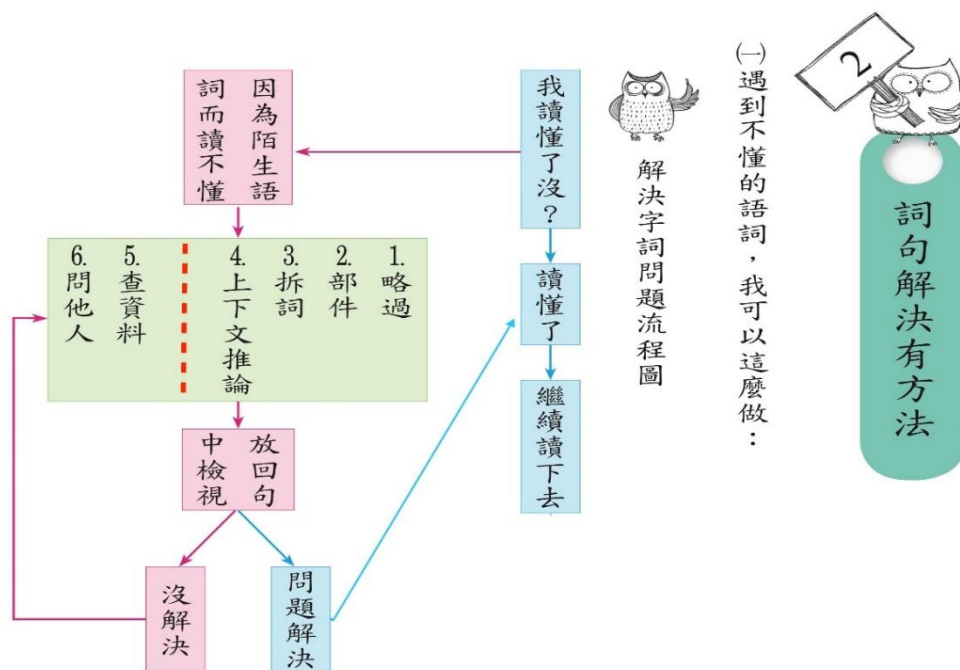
2

詞句解決有方法

(一)遇到不懂的語詞，我可以這麼做：

解決字詞問題流程圖

我讀懂了沒？

讀懂了

繼續讀下去

因為陌生語詞而讀不懂

1. 略過
2. 部件
3. 拆詞
4. 上下文推論
5. 查資料
6. 問他人

放回句中檢視

沒解決

問題解決